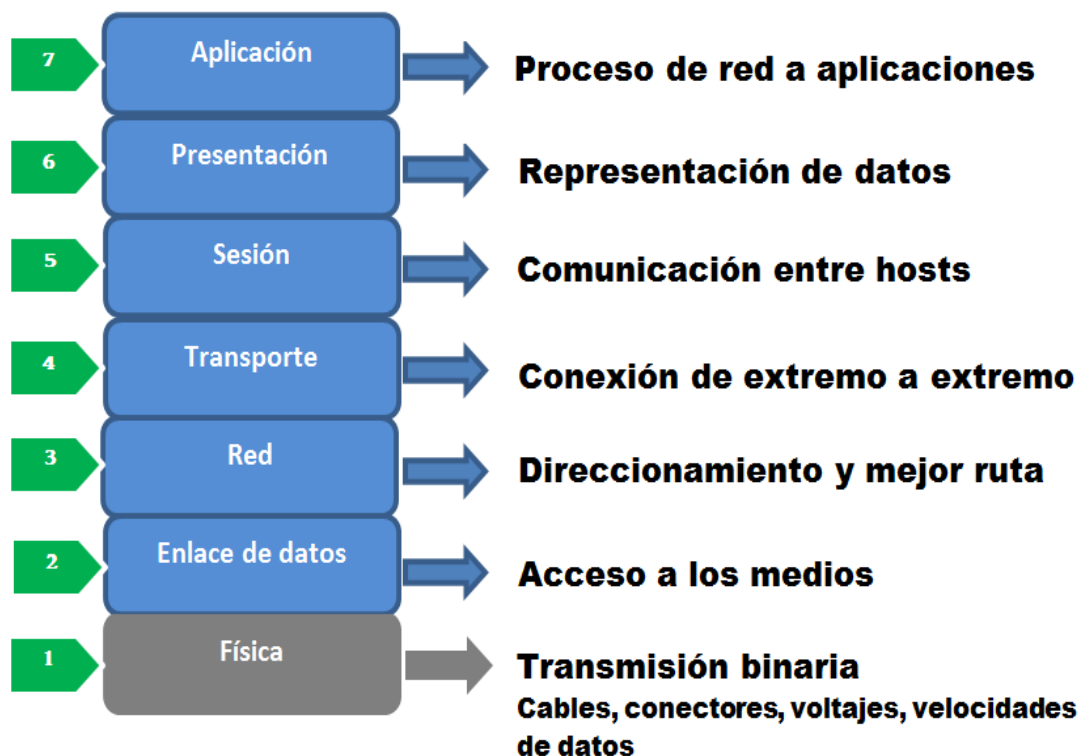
7 Aplicación
Proceso de red a aplicaciones

6 Presentación
Representación de datos

5 Sesión
Comunicación entre hosts

4 Transporte
Conexión de extremo a extremo

3 Red
Direccionamiento y mejor ruta

2 Enlace de datos
Acceso a los medios

1 Física
Transmisión binaria
Cables, conectores, voltajes, velocidades de datos